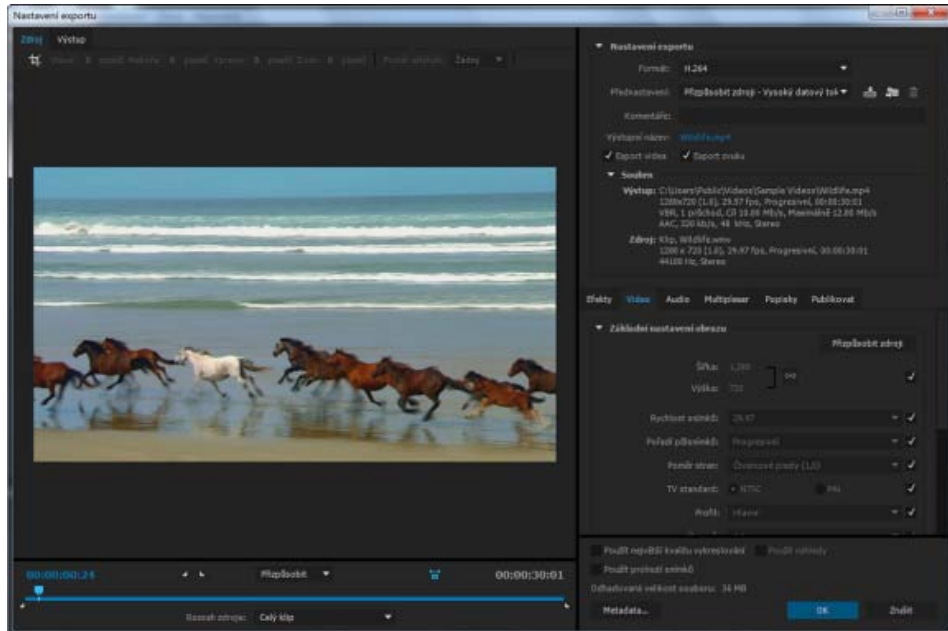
Nastavení exportu

Zdroj Výstup

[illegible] Žádný

Nastavení exportu

Formát: H.264

Předvolba: Přizpůsobit zdroji - Vysoký datový tok

Komentáře:

Výstupní název: Wildlife.mp4

✓ Export videa ✓ Export zvuku

Souhrn

Výstup: C:\Users\Public\Videos\Sample Videos\Wildlife.mp4 1280x720 (1,0), 29,97 fps, Progresivní, 00:00:30:01 VBR, 1 průchod, Cíl 10,00 Mb/s, Maximálně 12,00 Mb/s AAC, 320 kb/s, 48 kHz, Stereo

Zdroj: Klip, Wildlife.wmv 1280 x 720 (1,0), 29,97 fps, Progresivní, 00:00:30:01 44100 Hz, Stereo

Efekty Video Audio Multiplexer Popisky Publikovat

Základní nastavení obrazu

Přizpůsobit zdroji

Šířka: 1,280

Výška: 720

Rychlost snímků: 29,97

Pořadí půlsnímků: Progresivní

Poměr stran: Čtvercové pixely (1,0)

TV standard: NTSC PAL

Profil: Hlavní

Použít nejvyšší kvalitu vykreslování Použít náhledy

Použít prolnutí snímků

Odhadovaná velikost souboru: 36 MB

Metadata... OK Zrušit

00:00:00:24 Přizpůsobit 00:00:30:01

Rozsah zdroje: Celý klip